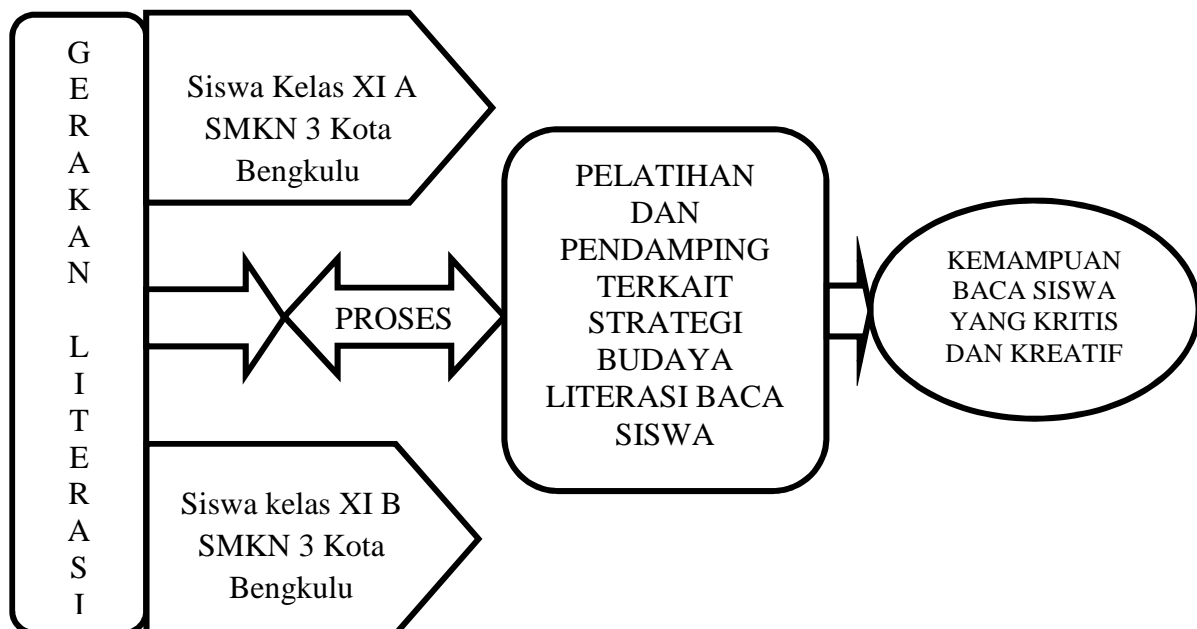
GERAKAN LITERASI

Siswa Kelas XI A SMKN 3 Kota Bengkulu

PROSES

Siswa kelas XI B SMKN 3 Kota Bengkulu

PELATIHAN DAN PENDAMPING TERKAIT STRATEGI BUDAYA LITERASI BACA SISWA

KEMAMPUAN BACA SISWA YANG KRITIS DAN KREATIF